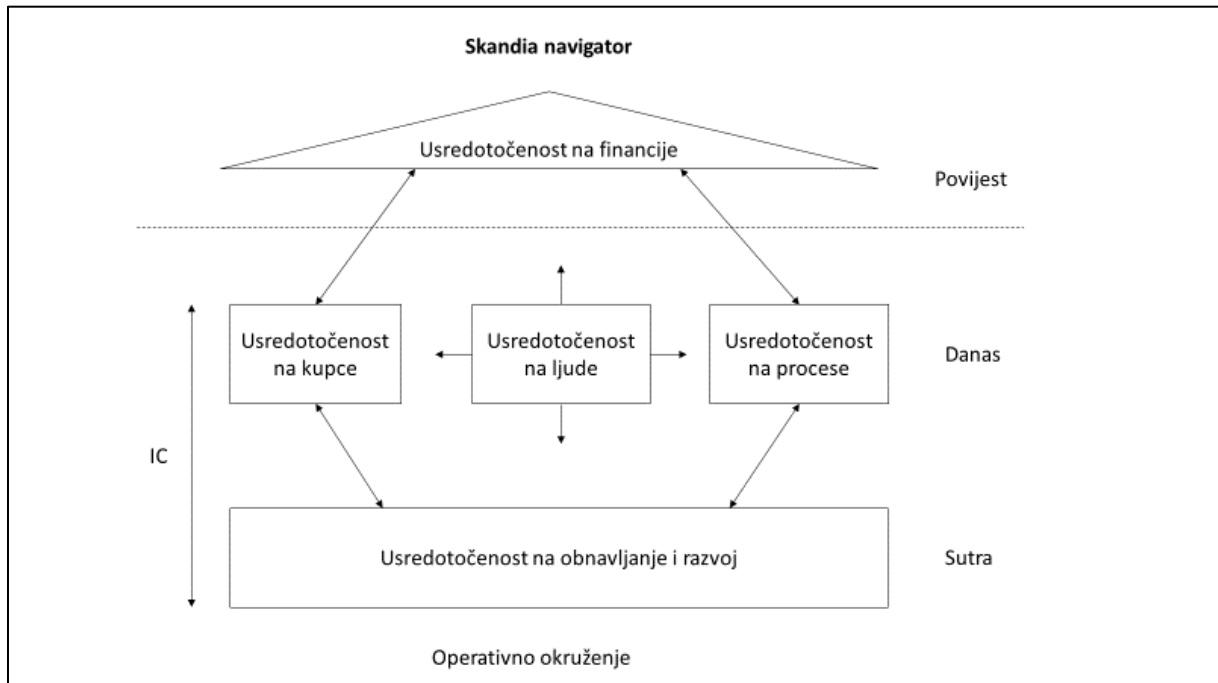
Skandia navigator

Usredotočenost na financije

Povijest

Usredotočenost na kupce

Usredotočenost na ljude

Usredotočenost na procese

Danas

IC

Usredotočenost na obnavljanje i razvoj

Sutra

Operativno okruženje